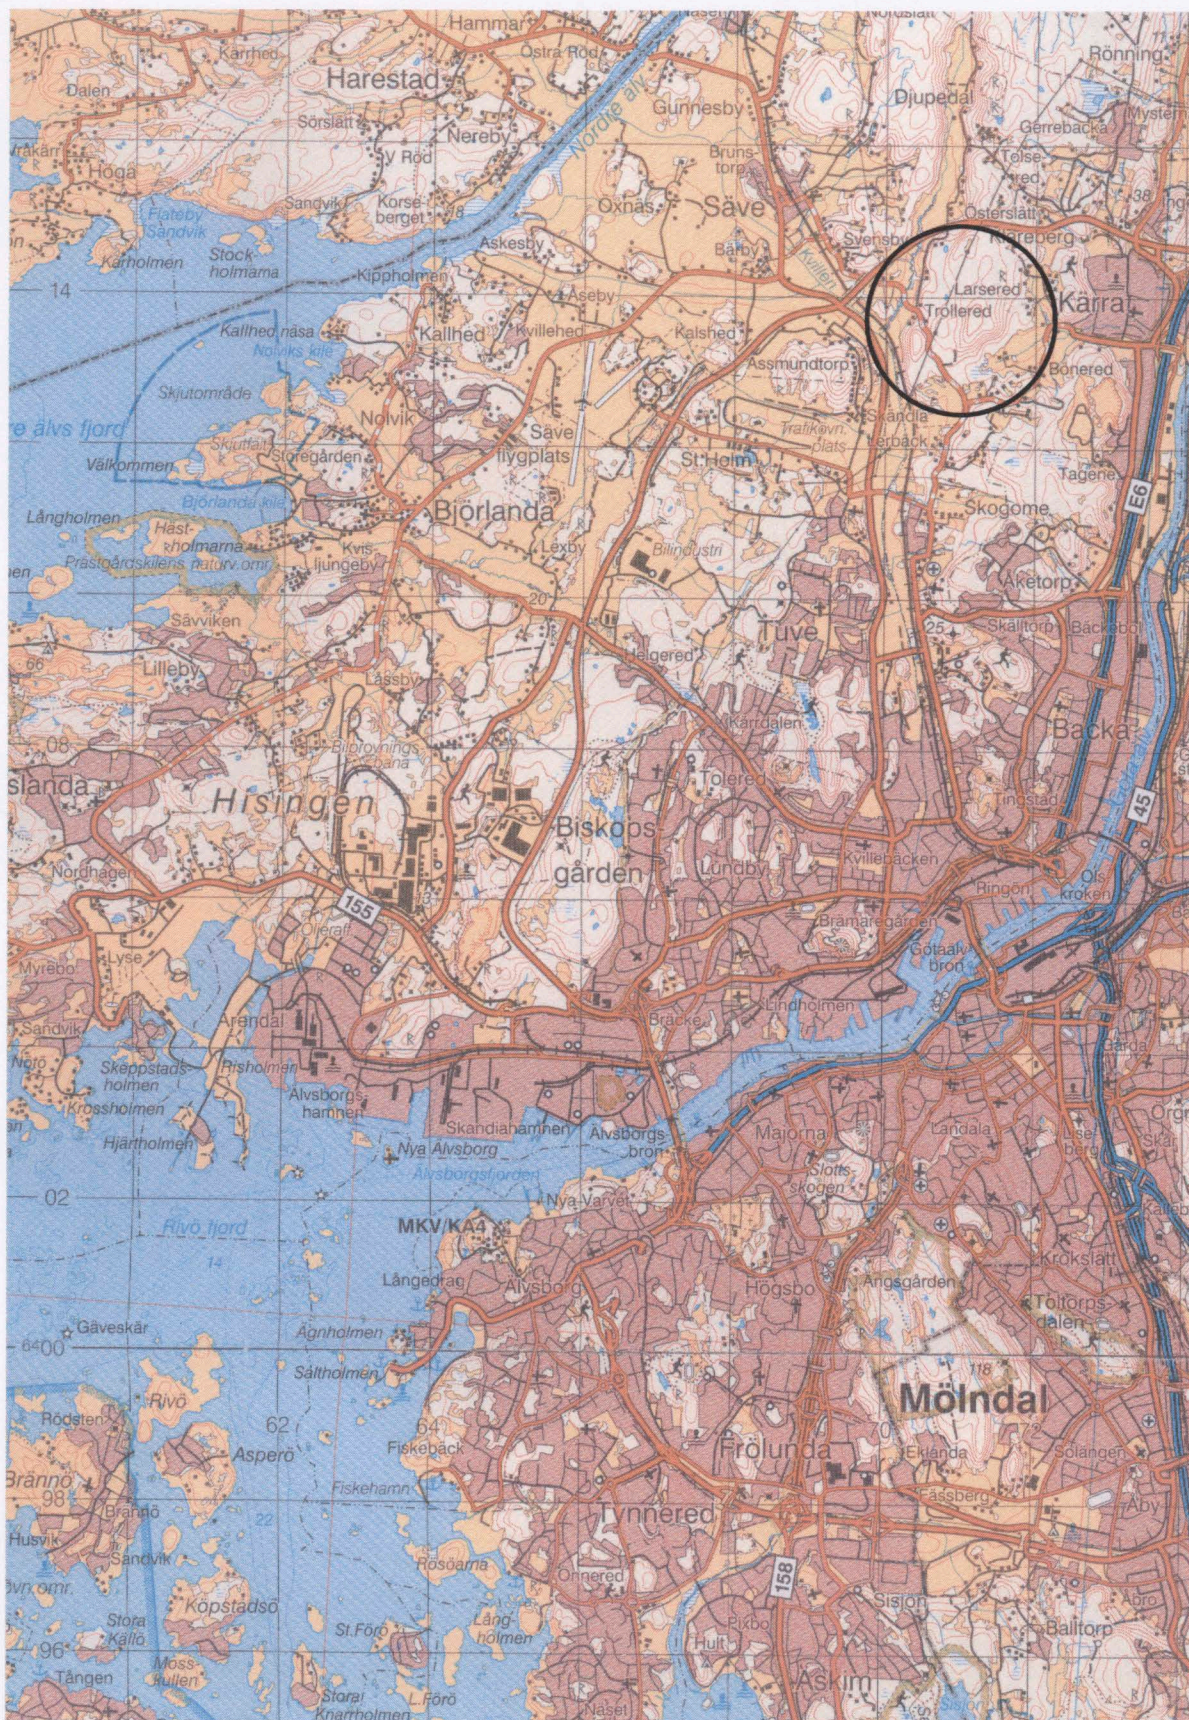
Hammar
Östra Röd
Karrhed
Harestad
Gunnesby
Djupedal
Rönning
Dalen
Sörslätt
Nereby
Nordre älv
Gerrebacka
Myster
Vrakärr
Höga
Röd
Bruns-torp
Telse-
Sandvik
Korse-berget
Oxnäs
Säve
Österslätt
Flateby Sandvik
Barby
Svensby
Karholmen
Stock-holmama
Askesby
Kärreberg
14
Kipphola
Åseby
Larsered
Trollered
Kärra
Kallhed näsa
Kallhed
Kvillehed
Kalshed
Nolviks kile
Assmundtorp
Bonered
Skjutområde
Nolvik
Skändla
re älvs fjord
Skjutfält
Storegården
Säve flygplats
Trafikavv. plats
Välkommen
Björlandaskile
St Holm
Erbäck
Tagene
Långholmen
Björlanda
Skogome
E6
Hast-holmarna
Kvis-ljungeby
Lexby
Billindustri
Prästgårdsskilens naturv omr
Äketorp
en
20
Tuve
25
Skälltorp
Bäckebo
Sävviken
Helgered
Lilleby
Lassby
Kärrdalen
Backa
08
slanda
Björlövnings-bana
Tolered
Hisingen
Biskops-gården
Tingstad
45
Lundby
Kvillebäcken
Nordhagen
155
Ringön
Ols-kroken
Bramaregården
Myrebo
Lyse
Öjerätt
Göta älv bron
Arendal
Sandvik
Bräcke
Lindholmen
Nötö
Skeppstads-holmen
Risholmen
Krossholmen
Älvsborgs-hamnen
Skandiahamnen
Älvsborgs-bron
Majorna
Gårda
Hjärtholmen
Nya Älvsborg
Älvsborgsfjorden
Landala
Slotts-skogen
02
Nya Varvet
Rivö fjord
MKV/KA4
14
Krokslätt
Långedrag
Älvsborg
Högsbo
Ångsgården
Tolereds-dalen
Gäveskär
6400
Agnholmen
Saltholmen
118
Rivö
62
64
Mölndal
Rösten
Asperö
Fiskebäck
Frölunda
Eklanda
Solängen
Brännö
98
Brännö
Fiskehamn
22
Fässberg
Åby
Husvik
Tynnered
Sandvik
Rösöarna
Önnered
158
Kopstadsö
Sisjön
Stora Kalvö
St.Förö
Lång-holmen
Balltorp
96
Tången
Moss-kullen
Hult
Pixbo
Stora Knarrholmen
L.Förö
Näset
Askim